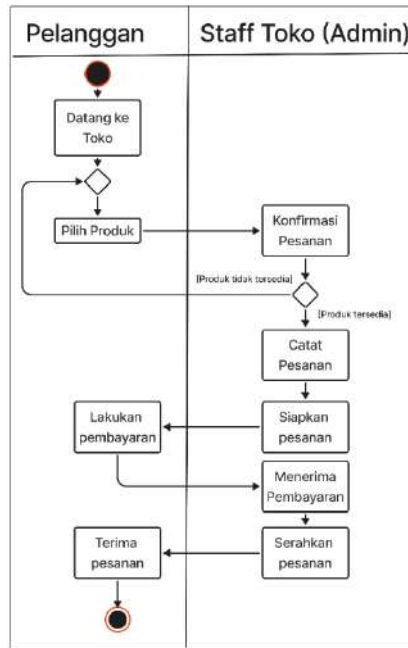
| Pelanggan | Staff Toko (Admin) |
|---|---|

Datang ke Toko

Pilih Produk

Konfirmasi Pesanan

[Produk tidak tersedia]

[Produk tersedia]

Catat Pesanan

Lakukan pembayaran

Siapkan pesanan

Menerima Pembayaran

Terima pesanan

Serahkan pesanan